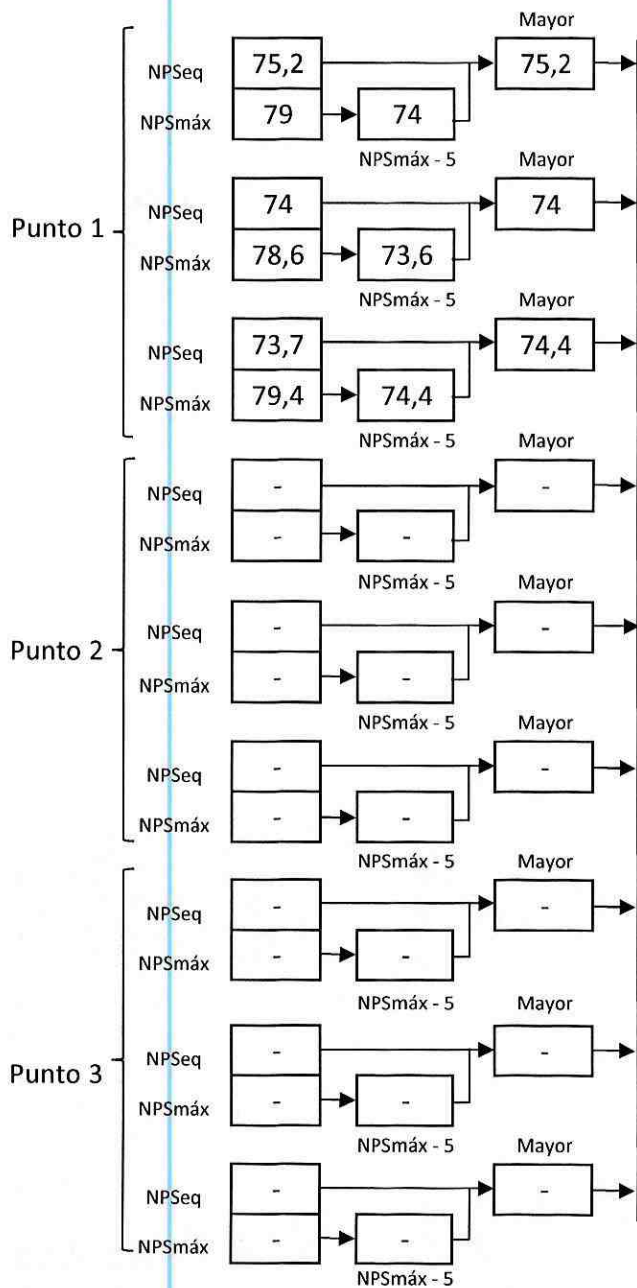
Mayor

Punto 1

NPSeq 75,2 → 75,2
NPSmáx 79 → 74
NPSmáx - 5

Mayor

NPSeq 74 → 74
NPSmáx 78,6 → 73,6
NPSmáx - 5

Mayor

NPSeq 73,7 → 74,4
NPSmáx 79,4 → 74,4
NPSmáx - 5

Mayor

Punto 2

NPSeq - → -
NPSmáx - → -
NPSmáx - 5

Mayor

NPSeq - → -
NPSmáx - → -
NPSmáx - 5

Mayor

NPSeq - → -
NPSmáx - → -
NPSmáx - 5

Mayor

Punto 3

NPSeq - → -
NPSmáx - → -
NPSmáx - 5

Mayor

NPSeq - → -
NPSmáx - → -
NPSmáx - 5

Mayor

NPSeq - → -
NPSmáx - → -
NPSmáx - 5